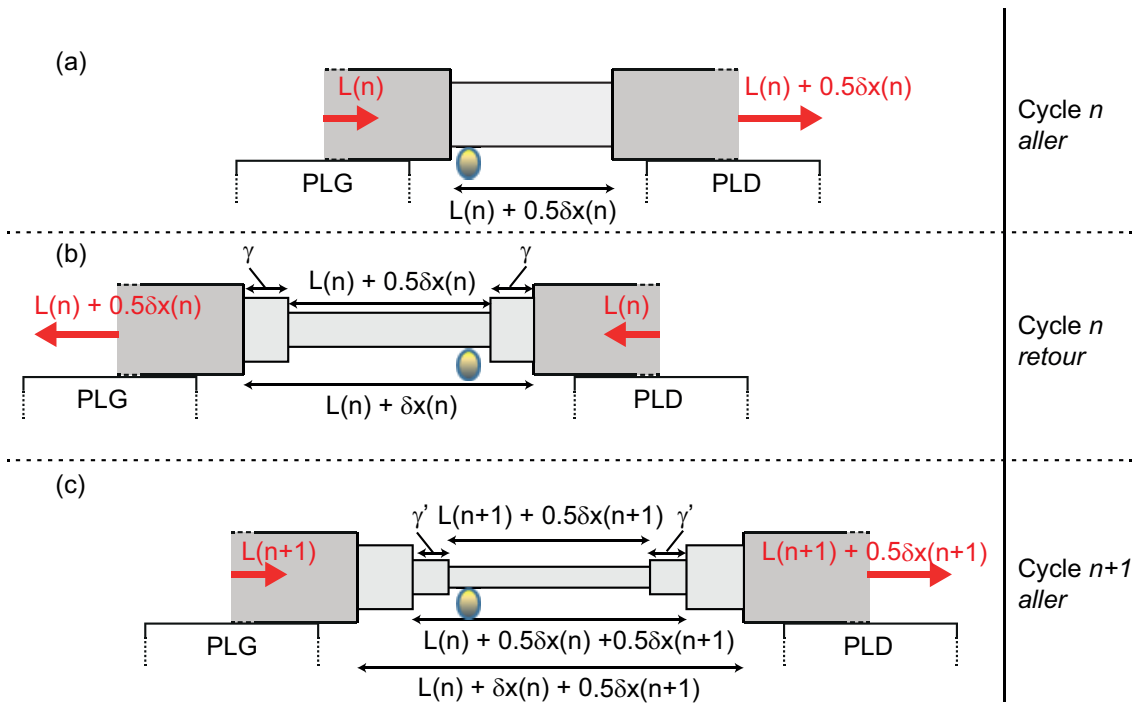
(a)

L(n)

L(n) + 0.5δx(n)

PLG

PLD

L(n) + 0.5δx(n)

Cycle *n* *aller*

(b)

γ

L(n) + 0.5δx(n)

γ

L(n) + 0.5δx(n)

L(n)

PLG

L(n) + δx(n)

PLD

Cycle *n* *retour*

(c)

γ' L(n+1) + 0.5δx(n+1) γ'

L(n+1)

L(n+1) + 0.5δx(n+1)

PLG

L(n) + 0.5δx(n) +0.5δx(n+1)

PLD

L(n) + δx(n) + 0.5δx(n+1)

Cycle *n+1* *aller*